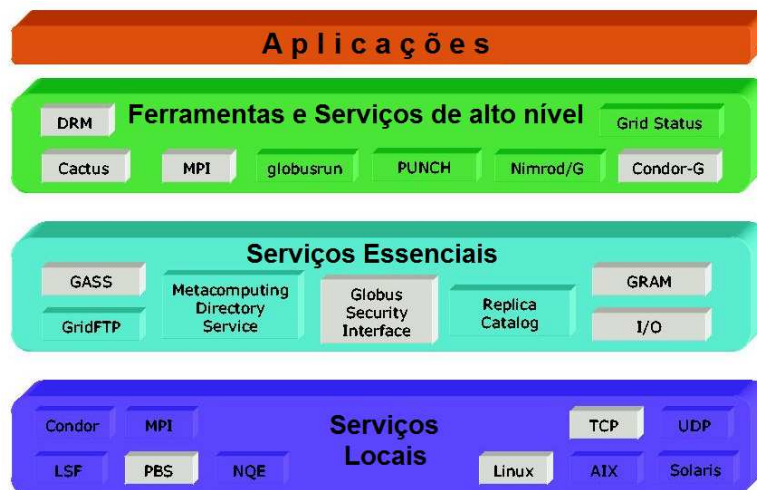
Aplicações

DRM
Ferramentas e Serviços de alto nível
Grid Status
Cactus
MPI
globusrun
PUNCH
Nimrod/G
Condor-G

Serviços Essenciais
GASS
GridFTP
Metacomputing Directory Service
Globus Security Interface
Replica Catalog
GRAM
I/O

Condor
MPI
LSF
PBS
NQE
Serviços Locais
Linux
TCP
AIX
UDP
Solaris